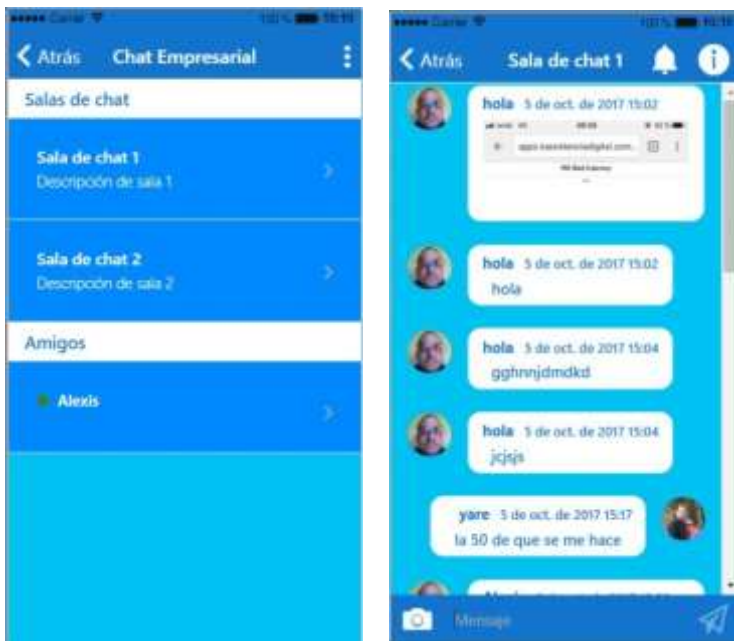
Carrier
Atrás Chat Empresarial
Salas de chat
Sala de chat 1
Descripción de sala 1
Sala de chat 2
Descripción de sala 2
Amigos
Alexis

Carrier
Atrás Sala de chat 1
hola 5 de oct. de 2017 15:02
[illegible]
hola 5 de oct. de 2017 15:02
hola
hola 5 de oct. de 2017 15:04
gghnnjdmdkd
hola 5 de oct. de 2017 15:04
jcjsjs
yare 5 de oct. de 2017 15:17
la 50 de que se me hace
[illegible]
Message